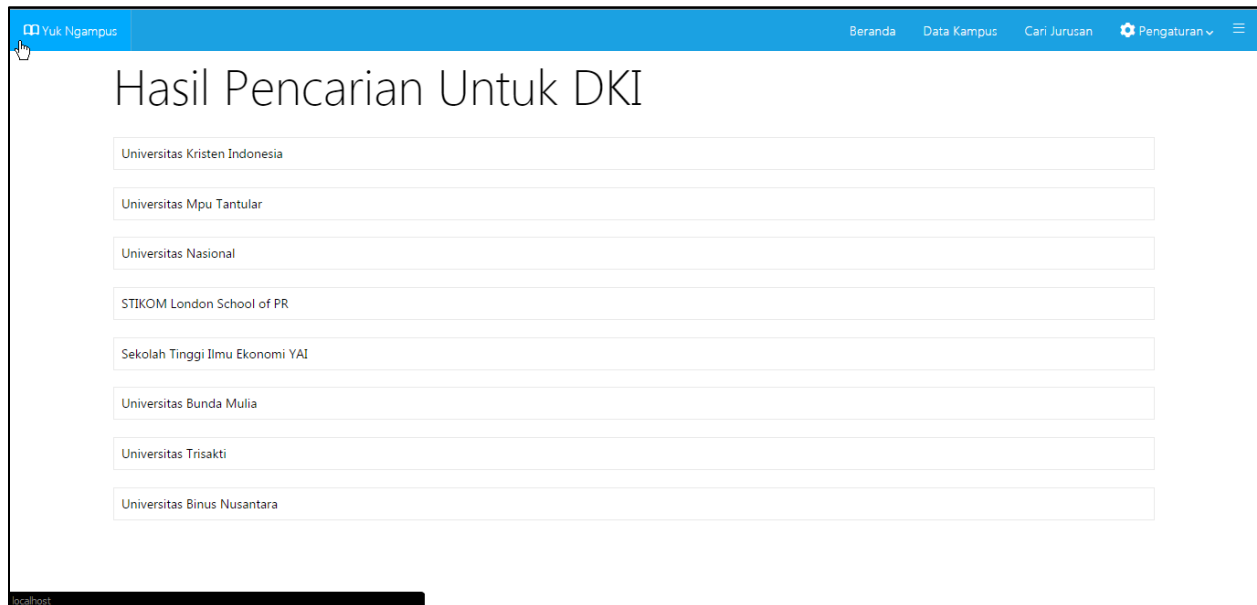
Yuk Ngampus

Beranda Data Kampus Cari Jurusan Pengaturan

Hasil Pencarian Untuk DKI

Universitas Kristen Indonesia

Universitas Mpu Tantular

Universitas Nasional

STIKOM London School of PR

Sekolah Tinggi Ilmu Ekonomi YAI

Universitas Bunda Mulia

Universitas Trisakti

Universitas Binus Nusantara

localhost